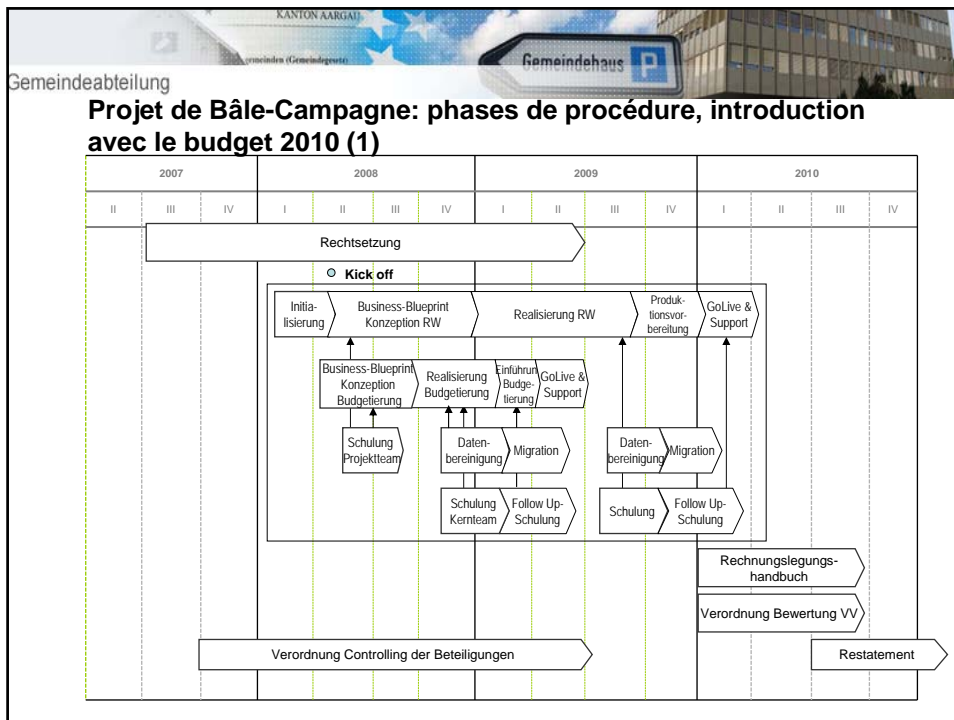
KANTON AARGAU

Gemeinden (Gemeindegesetz)

Gemeindehaus P

Gemeindeabteilung

Projet de Bâle-Campagne: phases de procédure, introduction avec le budget 2010 (1)

| 2007 | | | 2008 | | | | 2009 | | | | 2010 | | | |
|---|---|---|---|---|---|---|---|---|---|---|---|---|---|---|
| II | III | IV | I | II | III | IV | I | II | III | IV | I | II | III | IV |

Rechtsetzung

Kick off

Initialisierung

Business-Blueprint Konzeption RW

Realisierung RW

Produktionsvorbereitung

GoLive & Support

Business-Blueprint Konzeption Budgetierung

Realisierung Budgetierung

Einführung Budgetierung

GoLive & Support

Schulung Projektteam

Datenbereinigung

Migration

Datenbereinigung

Migration

Schulung Kernteam

Follow Up-Schulung

Schulung

Follow Up-Schulung

Rechnungslegungshandbuch

Verordnung Bewertung VV

Verordnung Controlling der Beteiligungen

Restatement